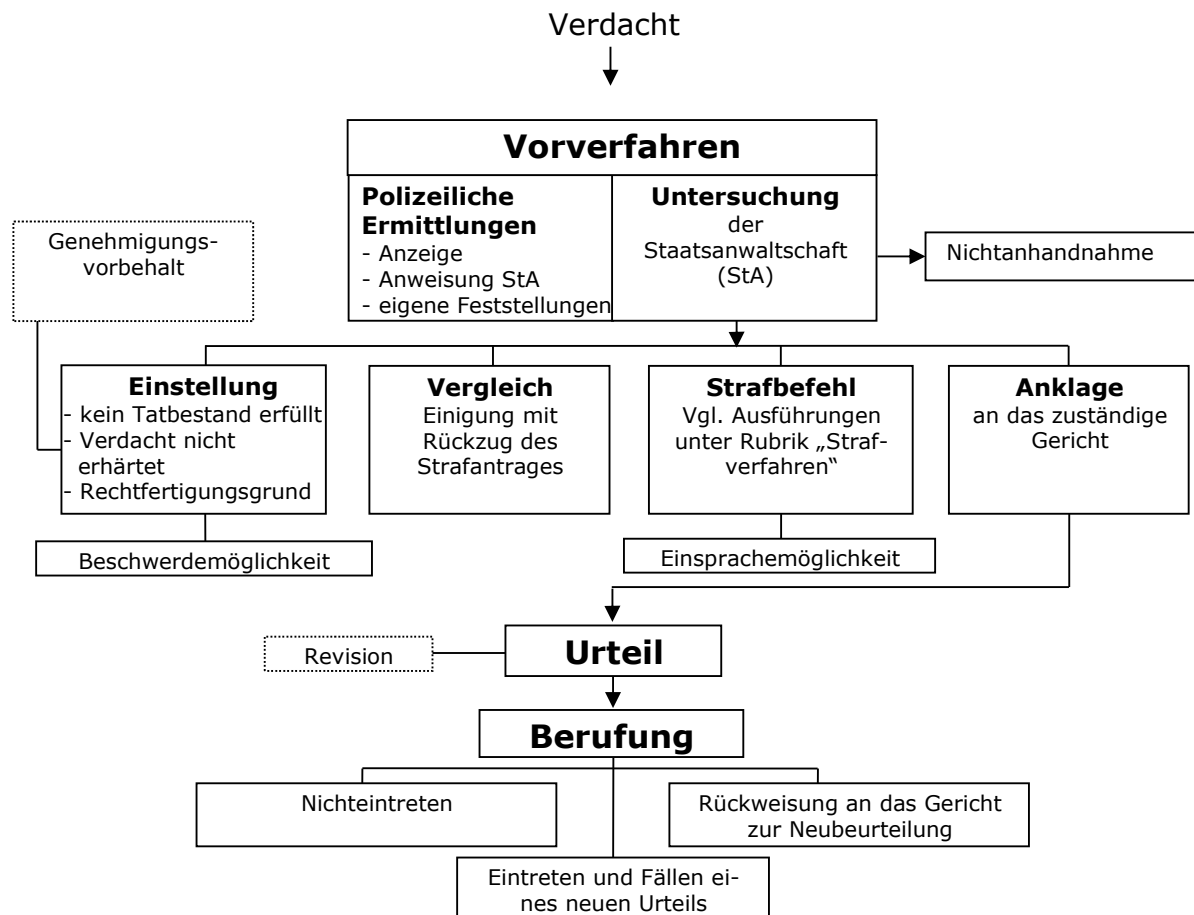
Verdacht

**Vorverfahren**

**Polizeiliche Ermittlungen**
- Anzeige
- Anweisung StA
- eigene Feststellungen

**Untersuchung**
der Staatsanwaltschaft (StA)

Nichtanhandnahme

Genehmigungsvorbehalt

**Einstellung**
- kein Tatbestand erfüllt
- Verdacht nicht erhärtet
- Rechtfertigungsgrund

Beschwerdemöglichkeit

**Vergleich**
Einigung mit Rückzug des Strafantrages

**Strafbefehl**
Vgl. Ausführungen unter Rubrik „Strafverfahren"

Einsprachemöglichkeit

**Anklage**
an das zuständige Gericht

Revision

**Urteil**

**Berufung**

Nichteintreten

Rückweisung an das Gericht zur Neubeurteilung

Eintreten und Fällen eines neuen Urteils